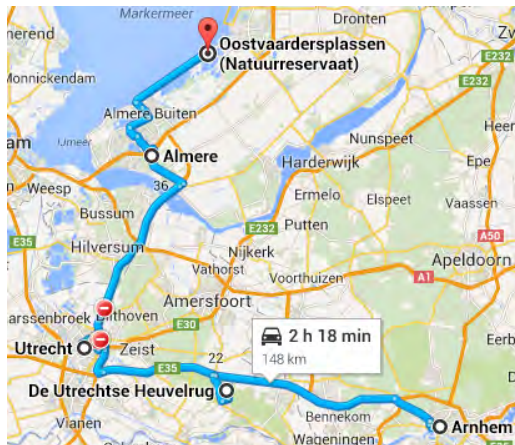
Markermeer
Dronten
Oostvaardersplassen (Natuurreservaat)
Monnickendam
E232
Almere Buiten
IJmeer
am
Nunspeet
Heer
Almere
Harderwijk
Weesp
36
Ermelo
Elspeet
Vaassen
Bussum
E232
Putten
E35
Hilversum
A50
Nijkerk
Vathorst
Voorthuizen
Apeldoorn
A1
Amersfoort
arssenbroek
Bilthoven
E30
2 h 18 min
148 km
Utrecht
Zeist
22
E35
De Utrechtse Heuvelrug
Bennekom
Vianen
Wageningen
Arnhem